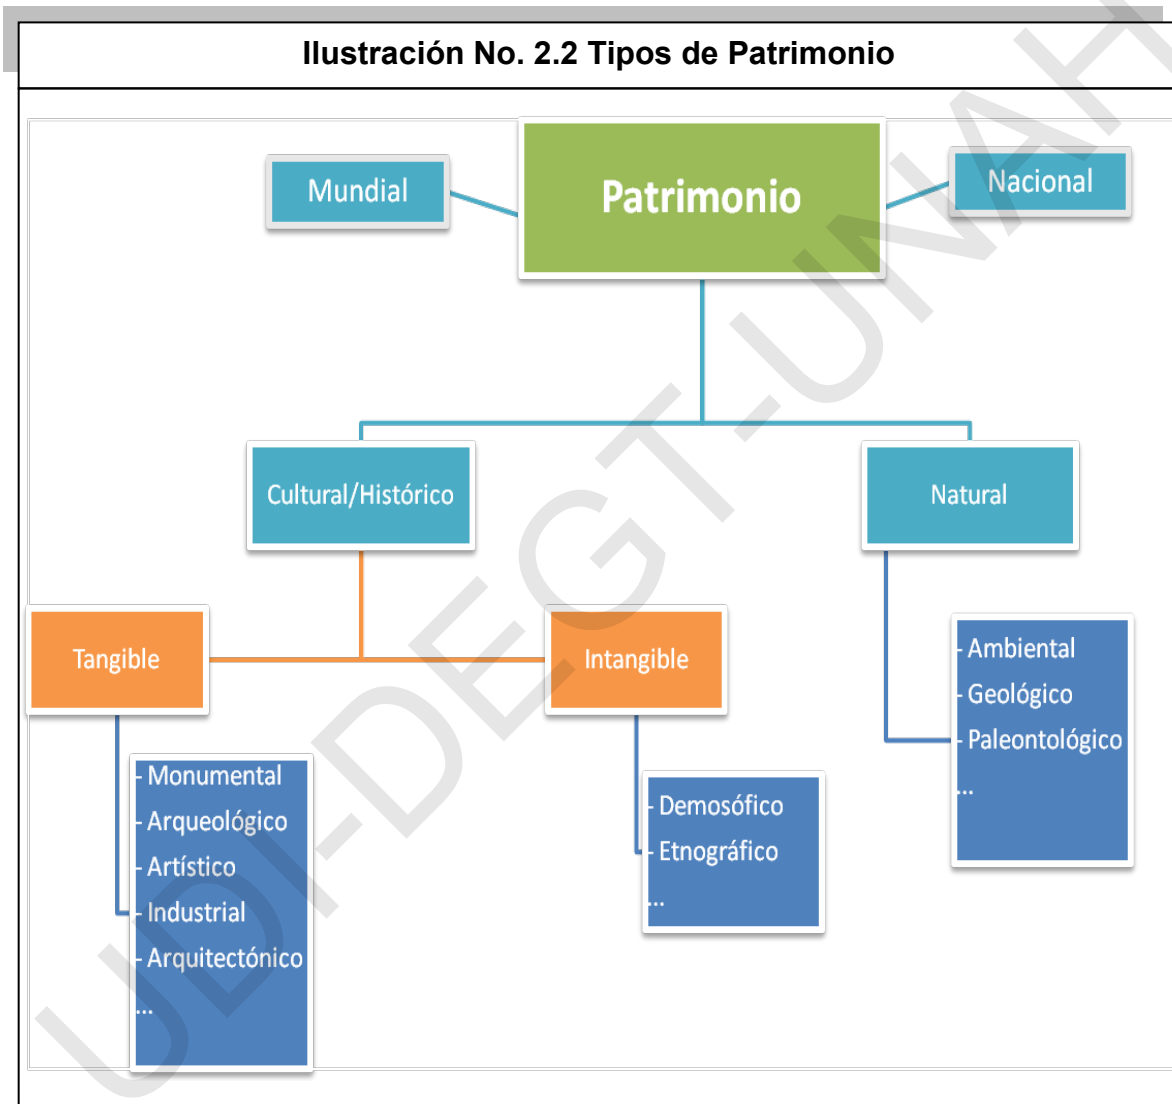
Ilustración No. 2.2 Tipos de Patrimonio

Mundial

Patrimonio

Nacional

Cultural/Histórico

Natural

Tangible

Intangible

- Monumental
- Arqueológico
- Artístico
- Industrial
- Arquitectónico
...

- Demosófico
- Etnográfico
...

- Ambiental
- Geológico
- Paleontológico
...

UDI-DEGT-UNAH